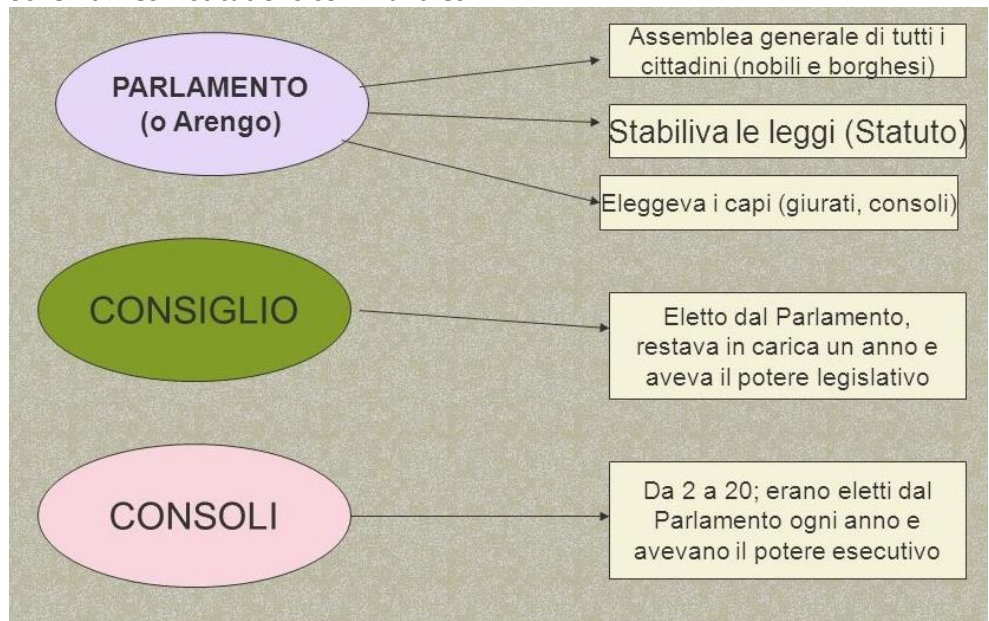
PARLAMENTO (o Arengo)

Assemblea generale di tutti i cittadini (nobili e borghesi)

Stabiliva le leggi (Statuto)

Eleggeva i capi (giurati, consoli)

CONSIGLIO

Eletto dal Parlamento, restava in carica un anno e aveva il potere legislativo

CONSOLI

Da 2 a 20; erano eletti dal Parlamento ogni anno e avevano il potere esecutivo